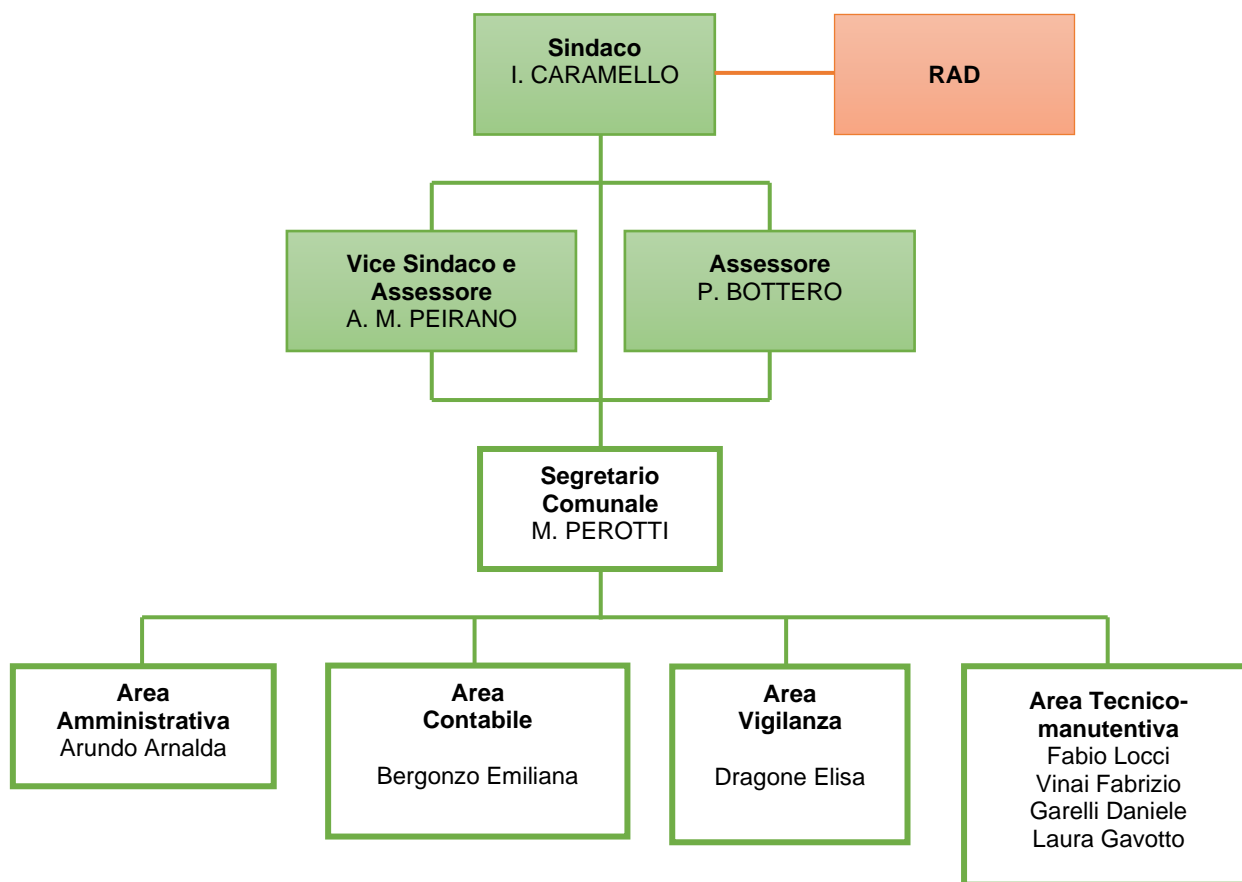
**Sindaco**
I. CARAMELLO

**RAD**

**Vice Sindaco e Assessore**
A. M. PEIRANO

**Assessore**
P. BOTTERO

**Segretario Comunale**
M. PEROTTI

**Area Amministrativa**
Arundo Arnalda

**Area Contabile**
Bergonzo Emiliana

**Area Vigilanza**
Dragone Elisa

**Area Tecnico-manutentiva**
Fabio Locci
Vinai Fabrizio
Garelli Daniele
Laura Gavotto